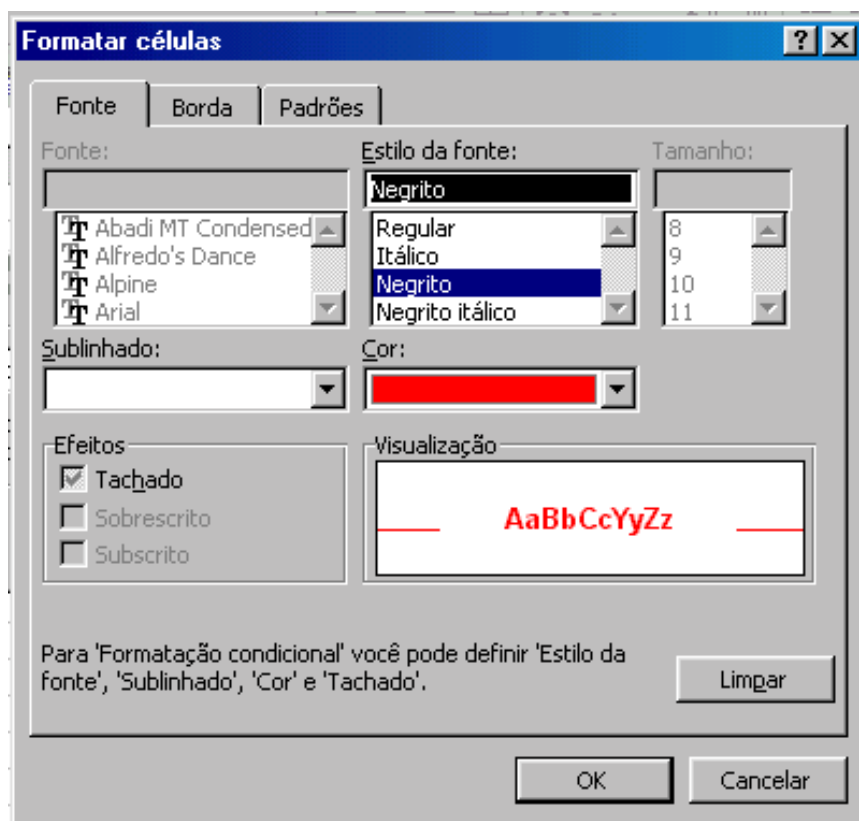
Formatar células

?

X

Fonte

Borda

Padrões

Fonte:

Abadi MT Condensed
Alfredo's Dance
Alpine
Arial

Estilo da fonte:

Negrito

Regular
Itálico
Negrito
Negrito itálico

Tamanho:

8
9
10
11

Sublinhado:

Cor:

Efeitos

Tachado
Sobrescrito
Subscrito

Visualização

AaBbCcYyZz

Para 'Formatação condicional' você pode definir 'Estilo da fonte', 'Sublinhado', 'Cor' e 'Tachado'.

Limpar

OK

Cancelar